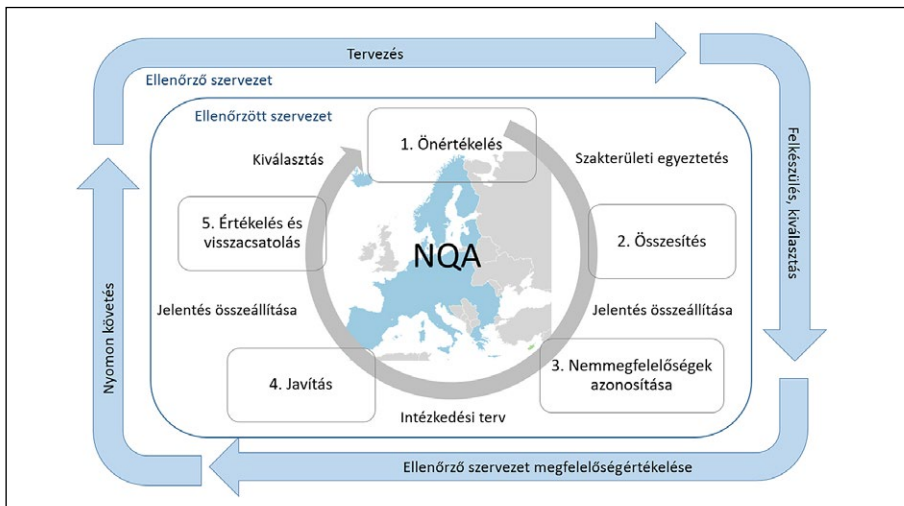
Tervezés

Ellenőrző szervezet

Ellenőrzött szervezet

Kiválasztás

1. Önértékelés

Szakterületi egyeztetés

Felkészülés, kiválasztás

5. Értékelés és visszacsatolás

NQA

2. Összesítés

Nyomon követés

Jelentés összeállítása

Jelentés összeállítása

4. Javítás

3. Nemmegfelelőségek azonosítása

Intézkedési terv

Ellenőrző szervezet megfelelőségértékelése